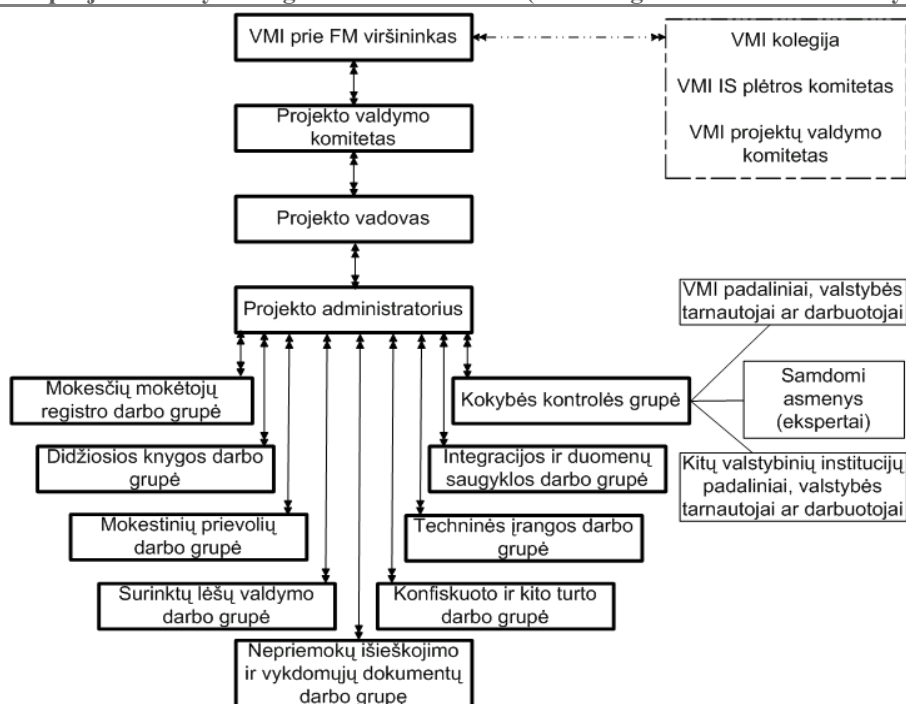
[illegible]

VMI prie FM viršininkas

VMI kolegija

VMI IS plėtros komitetas

VMI projektų valdymo komitetas

Projekto valdymo komitetas

Projekto vadovas

Projekto administratorius

VMI padaliniai, valstybės tarnautojai ar darbuotojai

Mokesčių mokėtojų registro darbo grupė

Kokybės kontrolės grupė

Samdomi asmenys (ekspertai)

Didžiosios knygos darbo grupė

Integracijos ir duomenų saugyklos darbo grupė

Kitų valstybinių institucijų padaliniai, valstybės tarnautojai ar darbuotojai

Mokestinių prievolių darbo grupė

Techninės įrangos darbo grupė

Surinktų lėšų valdymo darbo grupė

Konfiskuoto ir kito turto darbo grupė

Nepriemokų išieškojimo ir vykdomųjų dokumentų darbo grupė